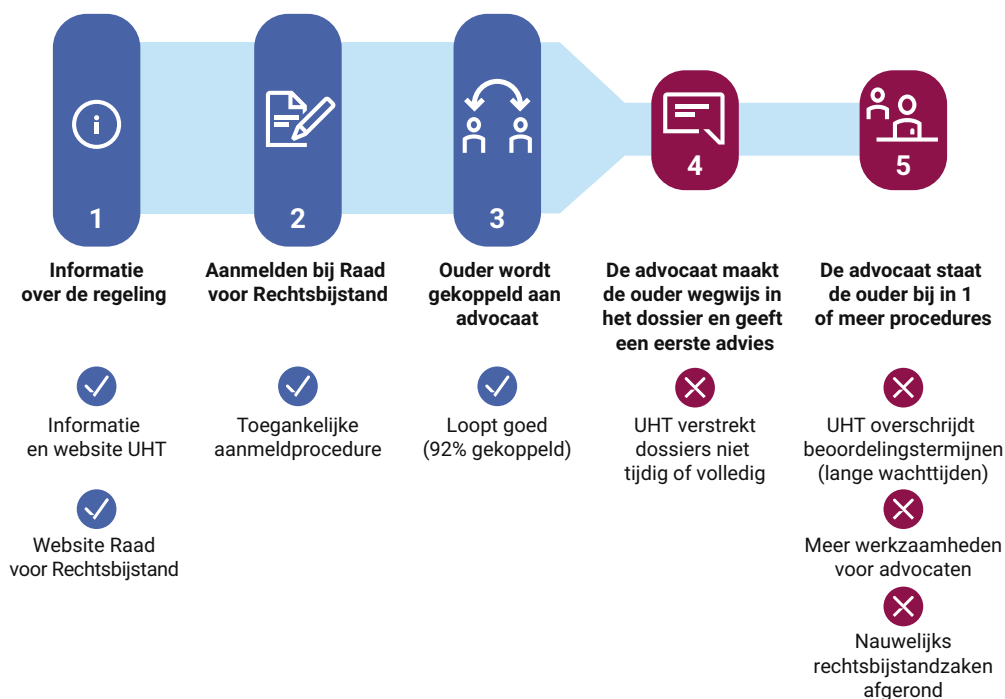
1

Informatie over de regeling

Informatie en website UHT

Website Raad voor Rechtsbijstand

2

Aanmelden bij Raad voor Rechtsbijstand

Toegankelijke aanmeldprocedure

3

Ouder wordt gekoppeld aan advocaat

Loopt goed (92% gekoppeld)

4

De advocaat maakt de ouder wegwijs in het dossier en geeft een eerste advies

UHT verstrekt dossiers niet tijdig of volledig

5

De advocaat staat de ouder bij in 1 of meer procedures

UHT overschrijdt beoordelingstermijnen (lange wachttijden)

Meer werkzaamheden voor advocaten

Nauwelijks rechtsbijstandzaken afgerond